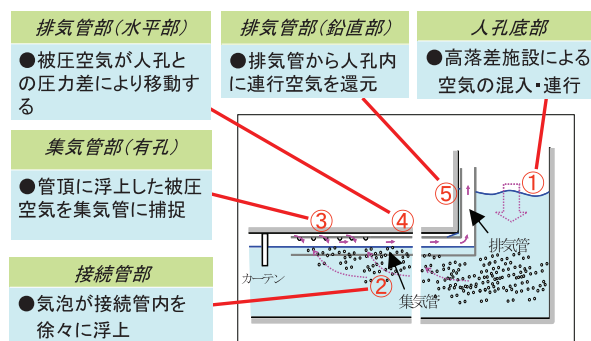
排気管部(水平部)

●被圧空気が人孔との圧力差により移動する

排気管部(鉛直部)

●排気管から人孔内に連行空気を還元

人孔底部

●高落差施設による空気の混入・連行

集気管部(有孔)

●管頂に浮上した被圧空気を集気管に捕捉

接続管部

●気泡が接続管内を徐々に浮上

①

②

③

④

⑤

カーテン

排気管

集気管